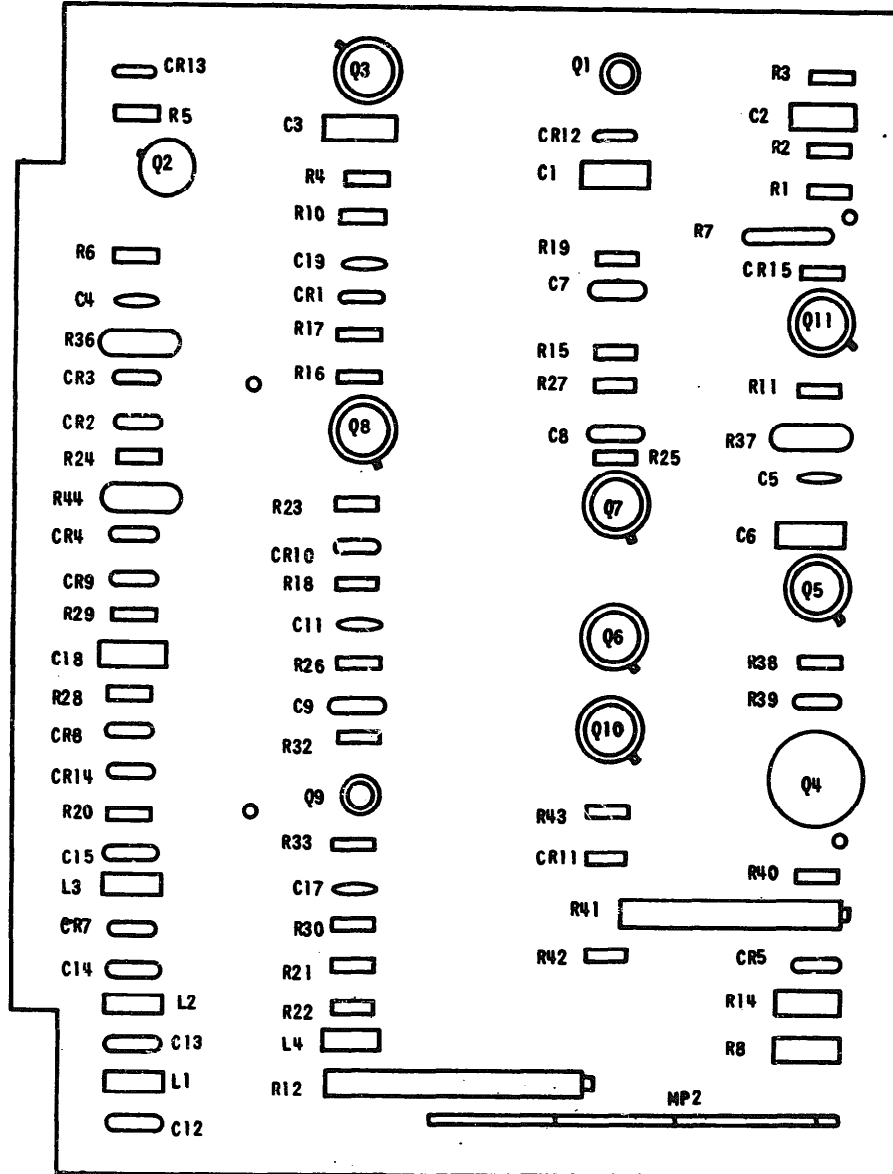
CR13
Q3
Q1
R3
R5
C3
CR12
C2
Q2
R2
R4
C1
R1
R10
R7
R6
C19
R19
CR15
C4
CR1
C7
R36
R17
Q11
CR3
R16
R15
R27
R11
CR2
Q8
C8
R37
R24
R25
C5
R44
R23
Q7
CR4
CR10
C6
CR9
R18
R29
Q5
C11
C18
Q6
R26
R38
R28
C9
R39
CR8
Q10
R32
CR14
Q4
R20
Q9
R43
C15
R33
CR11
R40
L3
C17
R41
CR7
R30
C14
R21
R42
CR5
L2
R22
R14
C13
L4
L1
R8
R12
MP2
C12